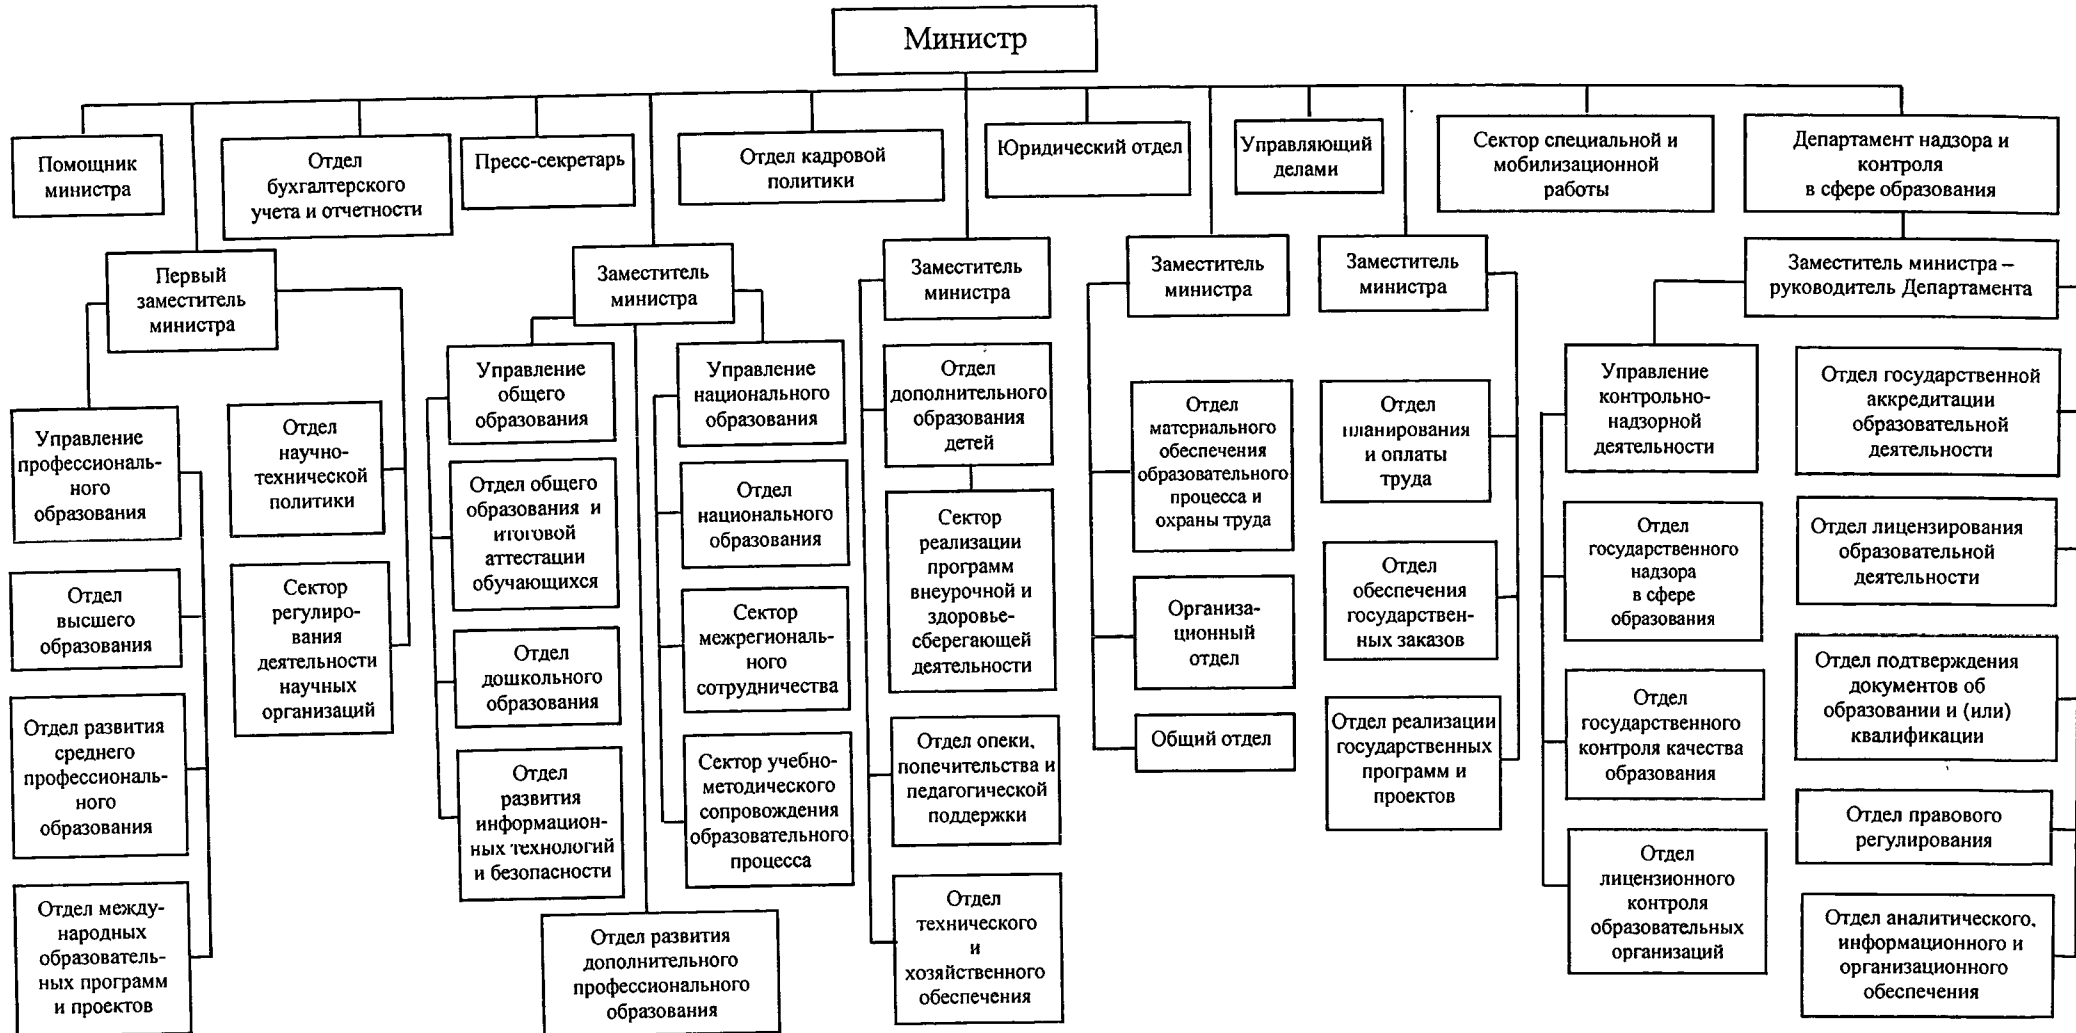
Министр

Помощник министра

Отдел бухгалтерского учета и отчетности

Пресс-секретарь

Отдел кадровой политики

Юридический отдел

Управляющий делами

Сектор специальной и мобилизационной работы

Департамент надзора и контроля в сфере образования

Первый заместитель министра

Управление профессионального образования

Отдел высшего образования

Отдел развития среднего профессионального образования

Отдел международных образовательных программ и проектов

Отдел научно-технической политики

Сектор регулирования деятельности научных организаций

Заместитель министра

Управление общего образования

Отдел общего образования и итоговой аттестации обучающихся

Отдел дошкольного образования

Отдел развития информационных технологий и безопасности

Отдел развития дополнительного профессионального образования

Управление национального образования

Отдел национального образования

Сектор межрегионального сотрудничества

Сектор учебно-методического сопровождения образовательного процесса

Заместитель министра

Отдел дополнительного образования детей

Сектор реализации программ внеурочной и здоровьесберегающей деятельности

Отдел опеки, попечительства и педагогической поддержки

Отдел технического и хозяйственного обеспечения

Заместитель министра

Отдел материального обеспечения образовательного процесса и охраны труда

Организационный отдел

Общий отдел

Заместитель министра

Отдел планирования и оплаты труда

Отдел обеспечения государственных заказов

Отдел реализации государственных программ и проектов

Заместитель министра – руководитель Департамента

Управление контрольно-надзорной деятельности

Отдел государственного надзора в сфере образования

Отдел государственного контроля качества образования

Отдел лицензионного контроля образовательных организаций

Отдел государственной аккредитации образовательной деятельности

Отдел лицензирования образовательной деятельности

Отдел подтверждения документов об образовании и (или) квалификации

Отдел правового регулирования

Отдел аналитического, информационного и организационного обеспечения